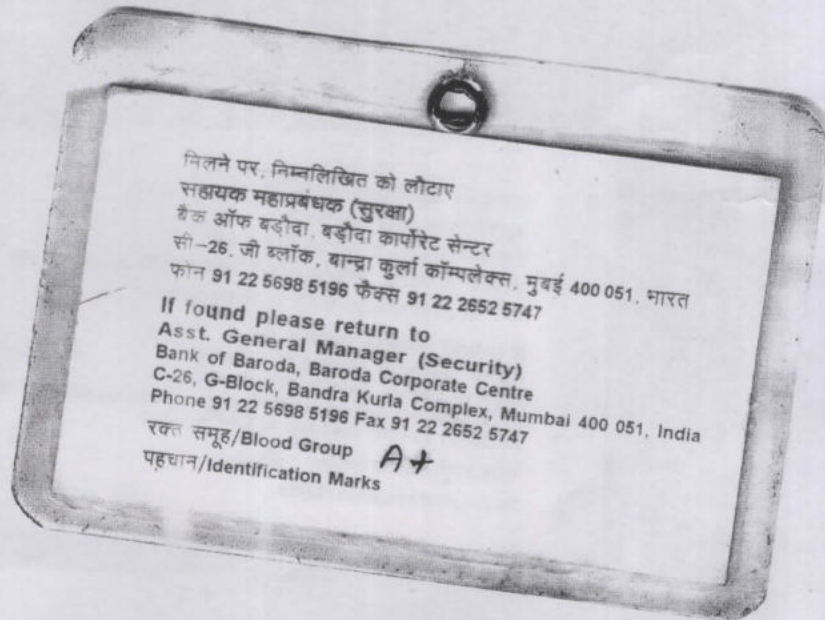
मिलने पर, निम्नलिखित को लौटाए
सहायक महाप्रबंधक (सुरक्षा)
बैंक ऑफ बड़ौदा, बड़ौदा कार्पोरेट सेन्टर
सी–26, जी ब्लॉक, बान्द्रा कुर्ला कॉम्प्लेक्स, मुंबई 400 051, भारत
फोन 91 22 5698 5196 फैक्स 91 22 2652 5747

If found please return to
Asst. General Manager (Security)
Bank of Baroda, Baroda Corporate Centre
C-26, G-Block, Bandra Kurla Complex, Mumbai 400 051, India
Phone 91 22 5698 5196 Fax 91 22 2652 5747

रक्त समूह/Blood Group A+
पहचान/Identification Marks